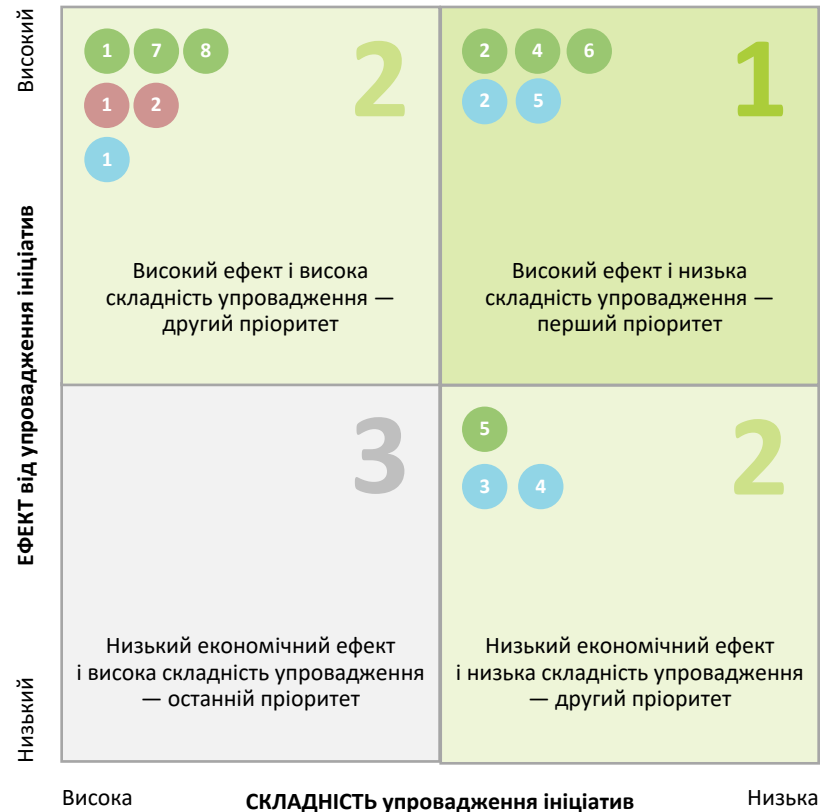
Високий

ЕФЕКТ від упровадження ініціатив

Низький

1 7 8
1 2
1

2

Високий ефект і висока складність упровадження — другий пріоритет

2 4 6
2 5

1

Високий ефект і низька складність упровадження — перший пріоритет

3

Низький економічний ефект і висока складність упровадження — останній пріоритет

5
3 4

2

Низький економічний ефект і низька складність упровадження — другий пріоритет

Висока

СКЛАДНІСТЬ упровадження ініціатив

Низька